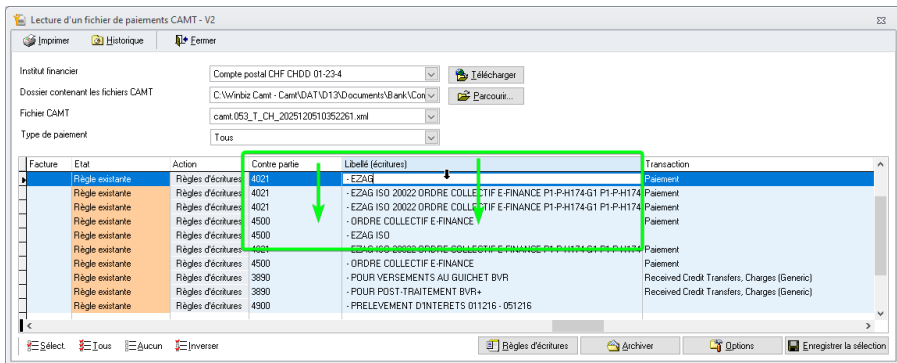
Lecture d'un fichier de paiements CAMT - V2

Imprimer | Historique | Fermer

Institut financier: Compte postal CHF CHDD 01-23-4 | Télécharger
Dossier contenant les fichiers CAMT: C:\Winbiz Camt - Camt\DAT\D13\Documents\Bank\Con | Parcourir...
Fichier CAMT: camt.053_T_CH_20251205103522\61.xml
Type de paiement: Tous

| Facture | Etat | Action | Contre partie | Libellé (écritures) | Transaction |
|---|---|---|---|---|---|
| | Règle existante | Règles d'écritures | 4021 | - EZAG | Paiement |
| | Règle existante | Règles d'écritures | 4021 | - EZAG ISO 20022 ORDRE COLLECTIF E-FINANCE P1-P-H174-G1 P1-P-H174 | Paiement |
| | Règle existante | Règles d'écritures | 4021 | - EZAG ISO 20022 ORDRE COLLECTIF E-FINANCE P1-P-H174-G1 P1-P-H174 | Paiement |
| | Règle existante | Règles d'écritures | 4500 | - ORDRE COLLECTIF E-FINANCE | Paiement |
| | Règle existante | Règles d'écritures | 4500 | - EZAG ISO | |
| | Règle existante | Règles d'écritures | 4021 | - EZAG ISO 20022 ORDRE COLLECTIF E-FINANCE P1-P-H174-G1 P1-P-H174 | Paiement |
| | Règle existante | Règles d'écritures | 4500 | - ORDRE COLLECTIF E-FINANCE | Paiement |
| | Règle existante | Règles d'écritures | 3890 | - POUR VERSEMENTS AU GUICHET BVR | Received Credit Transfers, Charges (Generic) |
| | Règle existante | Règles d'écritures | 3890 | - POUR POST-TRAITEMENT BVR+ | Received Credit Transfers, Charges (Generic) |
| | Règle existante | Règles d'écritures | 4900 | - PRELEVEMENT D1NTERETS 011216 - 051216 | |

Sélect. | Tous | Aucun | Inverser | Règles d'écritures | Archiver | Options | Enregistrer la sélection